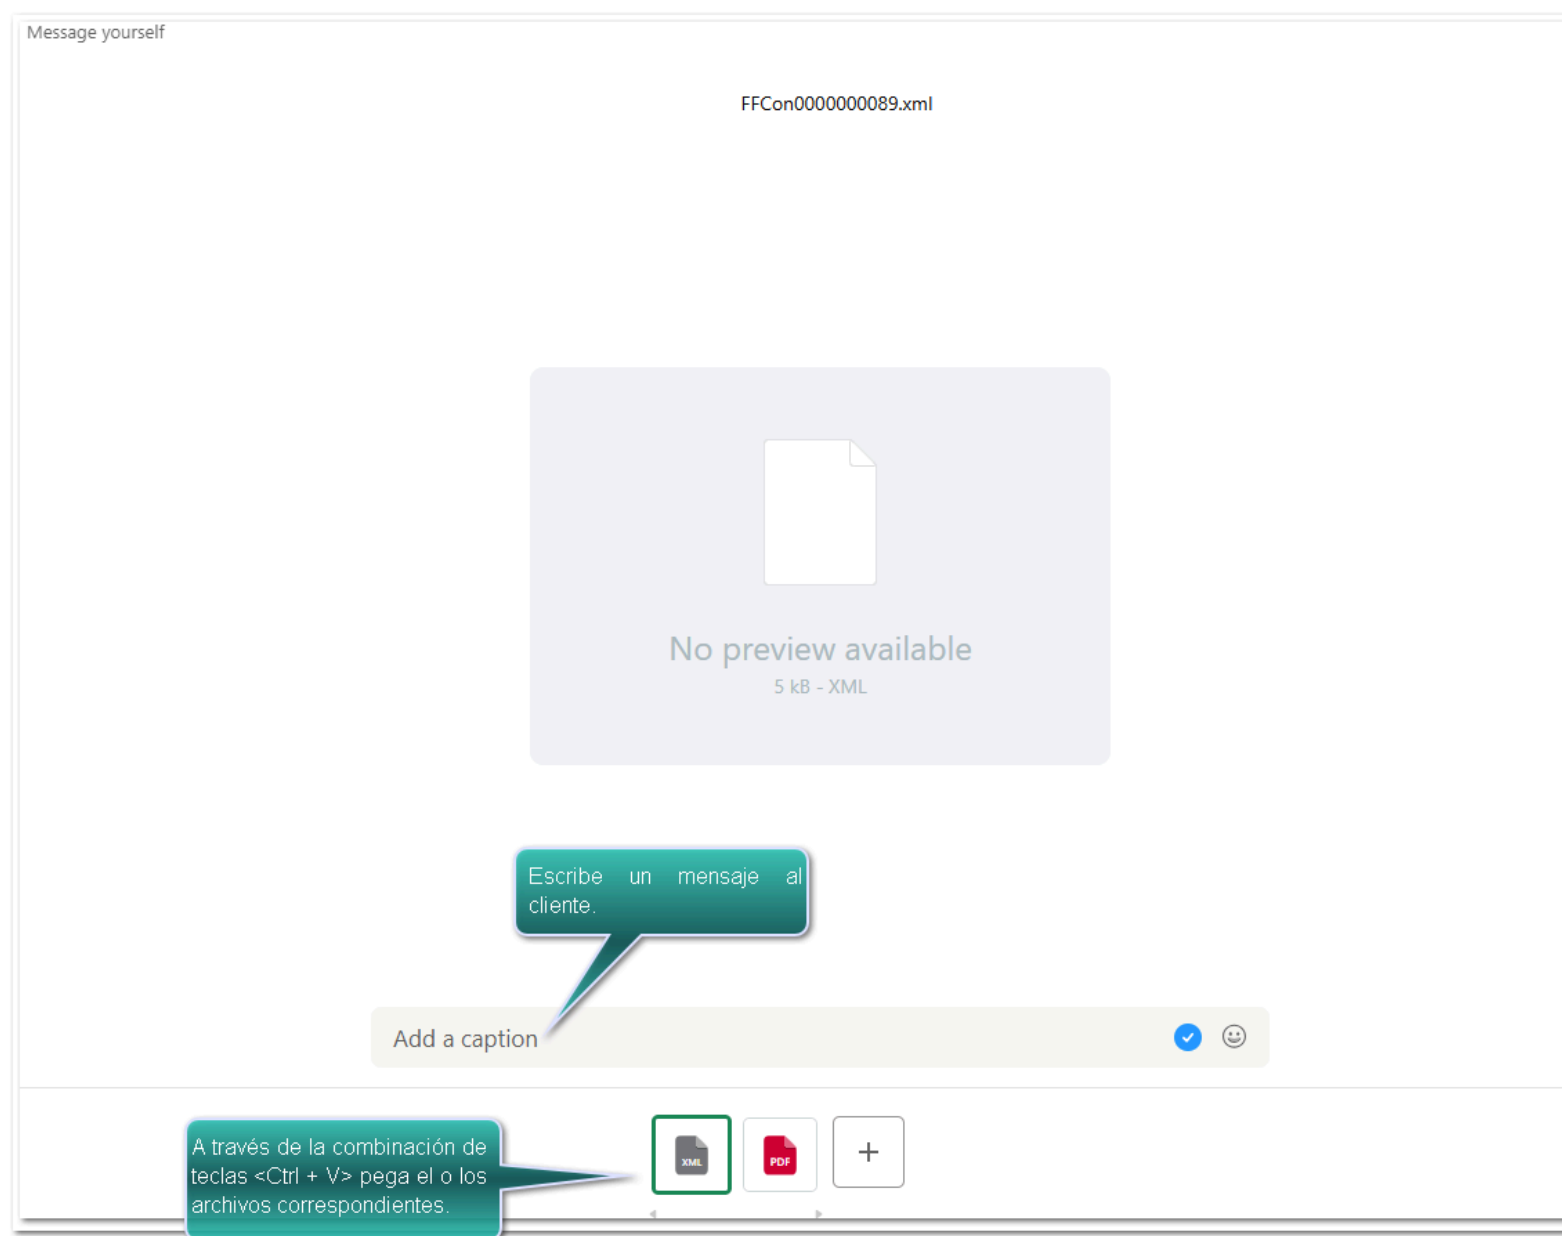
Message yourself

FFCon0000000089.xml

No preview available

5 kB - XML

Escribe un mensaje al cliente.

Add a caption

A través de la combinación de teclas <Ctrl + V> pega el o los archivos correspondientes.

XML

PDF

+